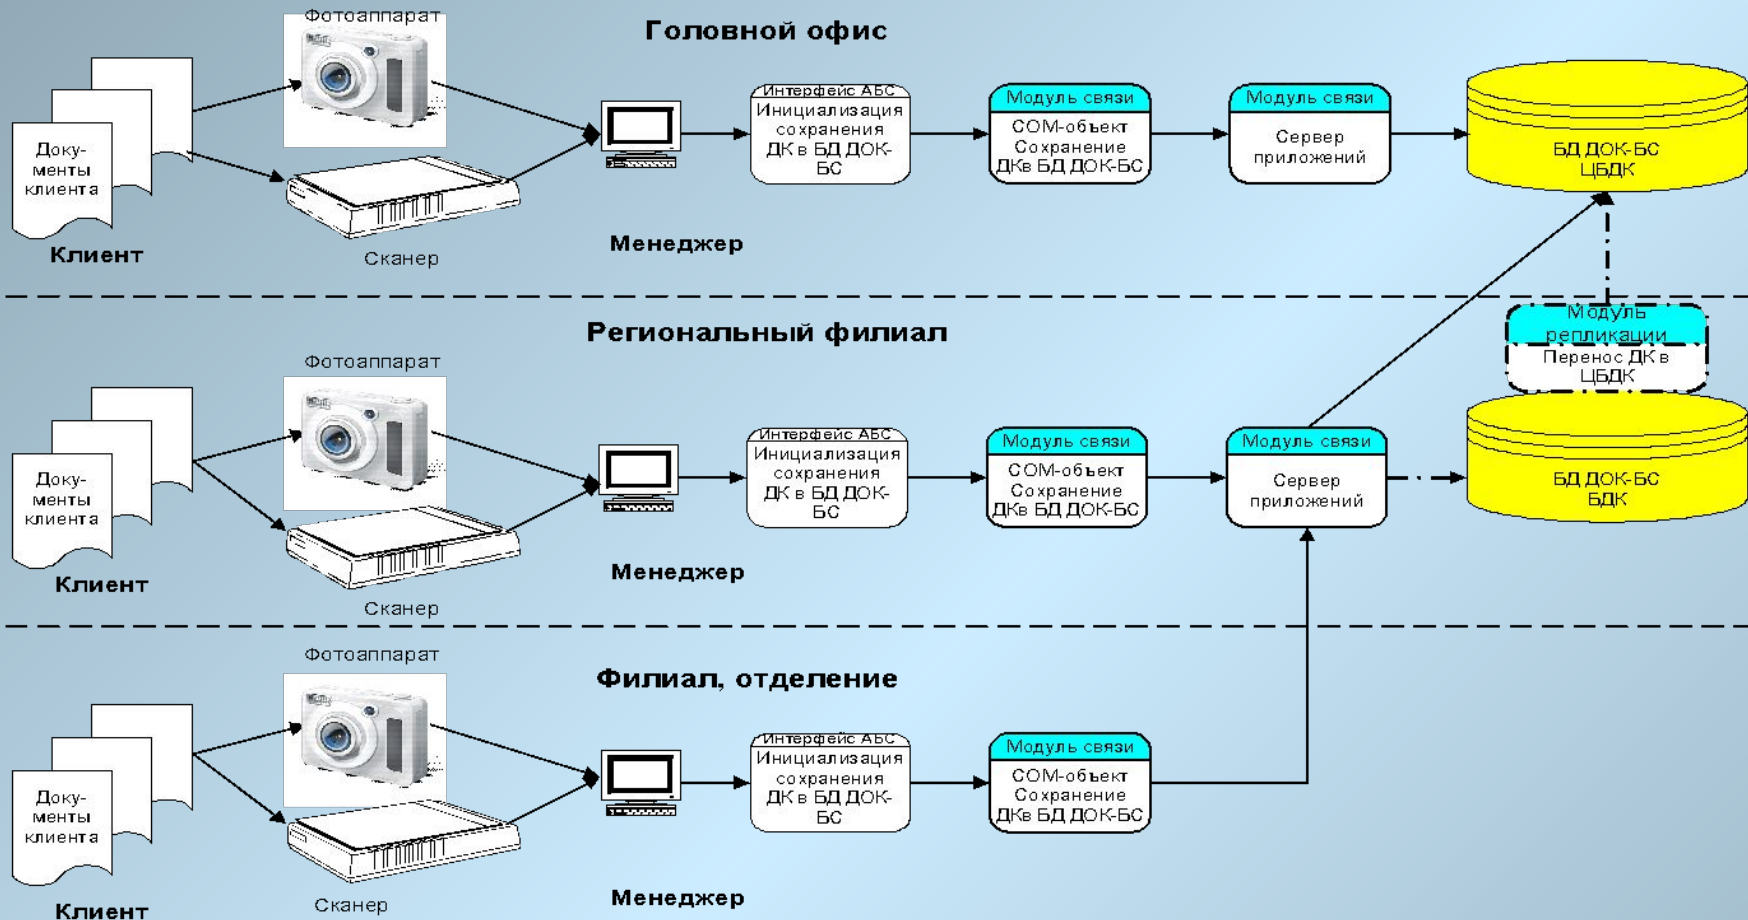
Головной офис

Фотоаппарат

Доку-менты клиента

Клиент

Сканер

Менеджер

Интерфейс АБС
Инициализация сохранения ДК в БД ДОК-БС

Модуль связи
СОМ-объект Сохранение ДКв БД ДОК-БС

Модуль связи
Сервер приложений

БД ДОК-БС
ЦБДК

Региональный филиал

Модуль репликации
Перенос ДК в ЦБДК

Фотоаппарат

Доку-менты клиента

Клиент

Сканер

Менеджер

Интерфейс АБС
Инициализация сохранения ДК в БД ДОК-БС

Модуль связи
СОМ-объект Сохранение ДКв БД ДОК-БС

Модуль связи
Сервер приложений

БД ДОК-БС
БДК

Филиал, отделение

Фотоаппарат

Доку-менты клиента

Клиент

Сканер

Менеджер

Интерфейс АБС
Инициализация сохранения ДК в БД ДОК-БС

Модуль связи
СОМ-объект Сохранение ДКв БД ДОК-БС